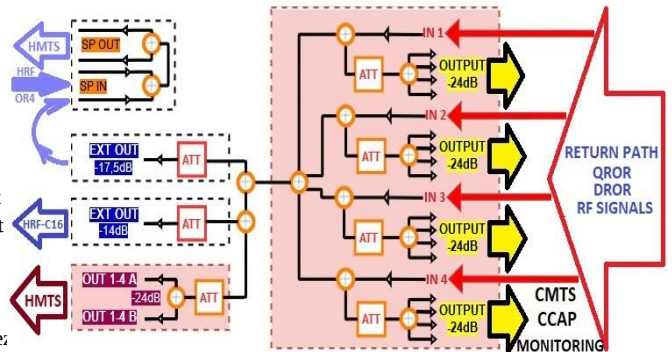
HMTS
HRF
OR4
SP OUT
SP IN
EXT OUT
-17,5dB
ATT
EXT OUT
-14dB
ATT
HRF-C16
HMTS
OUT 1-4 A
-24dB
OUT 1-4 B
ATT
IN 1
ATT
OUTPUT
-24dB
IN 2
ATT
OUTPUT
-24dB
IN 3
ATT
OUTPUT
-24dB
IN 4
ATT
OUTPUT
-24dB
RETURN PATH
QROR
DROR
RF SIGNALS
CMTS
CCAP
MONITORING